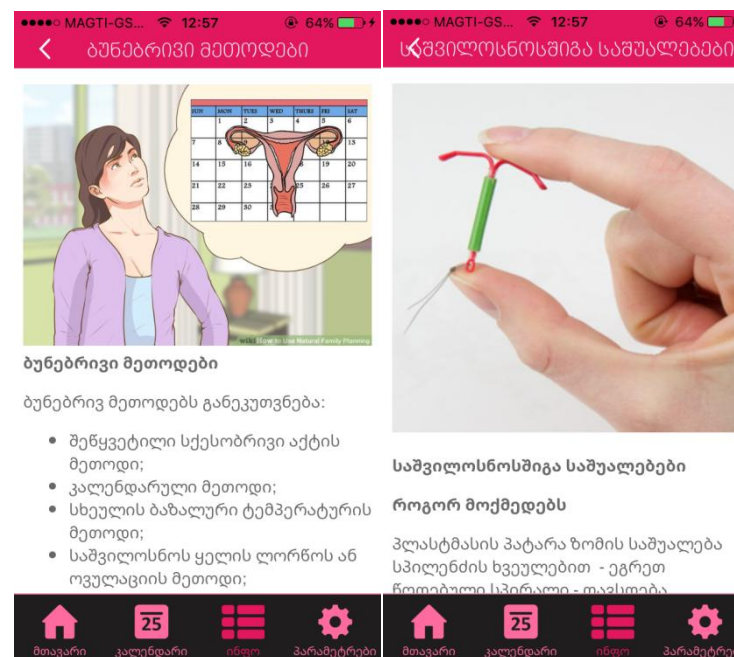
●●●●○ MAGTI-GS... 12:57 64%

ბუნებრივი მეთოდები

| SUN | MON | TUES | WED | THURS | FRI | SAT |
|---|---|---|---|---|---|---|
| | | 1 | 2 | 3 | 4 | 5 | 6 |
| 7 | 8 | | | | | 13 |
| 14 | 15 | 16 | | | 19 | 20 |
| 21 | 22 | 23 | | | 26 | 27 |
| 28 | 29 | 30 | | | | |

wikiHow to Use Natural Family Planning

ბუნებრივი მეთოდები

ბუნებრივ მეთოდებს განეკუთვნება:

- შეწყვეტილი სქესობრივი აქტის მეთოდი;
- კალენდარული მეთოდი;
- სხეულის ბაზალური ტემპერატურის მეთოდი;
- საშვილოსნოს ყელის ლორწოს ან ოვულაციის მეთოდი;

მთავარი კალენდარი 25 ინფო პარამეტრები

●●●●○ MAGTI-GS... 12:57 64%

საშვილოსნოსშიგა საშუალებები

საშვილოსნოსშიგა საშუალებები

როგორ მოქმედებს

პლასტმასის პატარა ზომის საშუალება სპილენძის ხვეულებით - ეგრეთ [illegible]

მთავარი კალენდარი 25 ინფო პარამეტრები